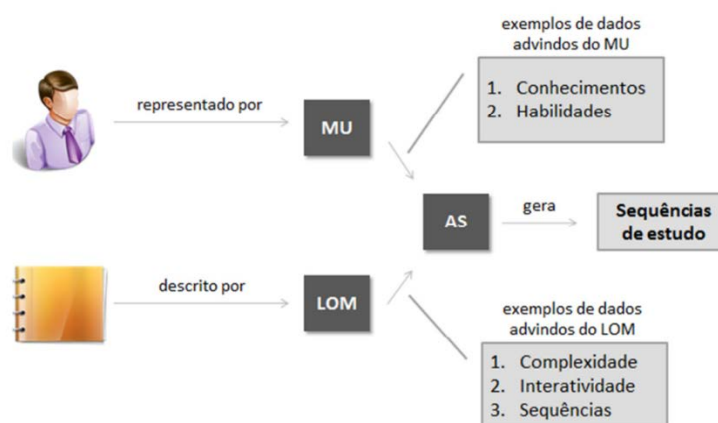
exemplos de dados advindos do MU

1. Conhecimentos
2. Habilidades

representado por

MU

AS

gera

Sequências de estudo

descrito por

LOM

exemplos de dados advindos do LOM

1. Complexidade
2. Interatividade
3. Sequências